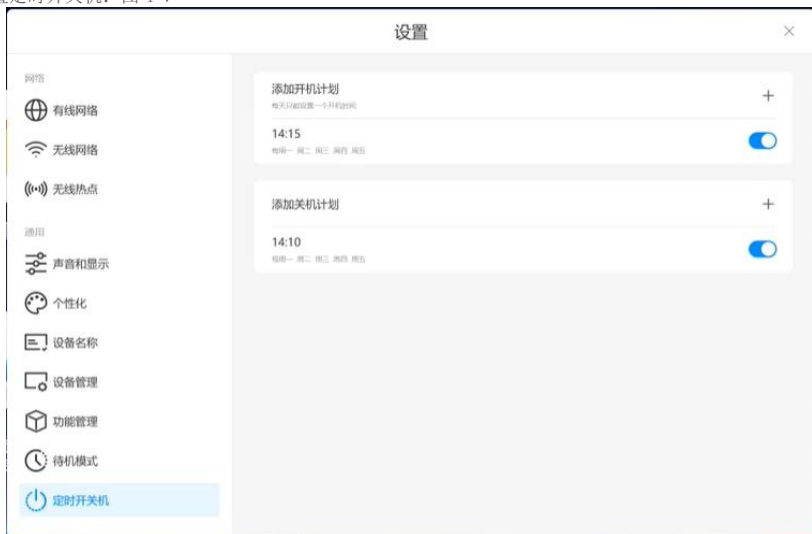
设置

网络

有线网络

无线网络

无线热点

通用

声音和显示

个性化

设备名称

设备管理

功能管理

待机模式

定时开关机

添加开机计划

每天只能设置一个开机时间

+

14:15

每周一 周二 周三 周四 周五

添加关机计划

+

14:10

每周一 周二 周三 周四 周五